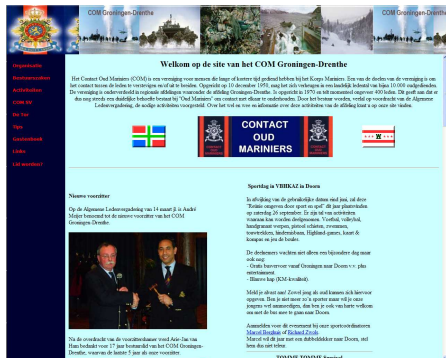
COM Groningen-Drenthe

COM Groningen-Drenthe

Welkom op de site van het COM Groningen-Drenthe

Organisatie
Herdenkingsdienst
Activiteiten
COM ALV
De Fier
Tips
Gastenboek
Links
Lid worden?

Het Contact Oud Mariniers (COM) is een vereniging voor mensen die langer of kortere tijd gediend hebben bij het Korps Mariniers. Een van de doelen van de vereniging is om het contact tussen de leden te verstevigen en of uit te breiden. Opgericht op 10 december 1950, mag het zich verheugen in een landelijk ledental van bijna 10.000 oudgedienden. Het vereniging is onderverdeeld in regionale afdelingen waaronder de afdeling Groningen-Drenthe. Ja opgericht in 1970 en telt momenteel ongeveer 400 leden. Dit geeft aan dat er dus nog steeds een duidelijke behoefte bestaat bij "Oud Mariniers" om contact met elkaar te onderhouden. Door het bestuur worden, verdeeld op voordracht van de Algemene Ledenvergadering, de nodige activiteiten voorgesteld. Over het wel en wee en informatie over deze activiteiten van de afdeling kunt u op onze site vinden.

CONTACT OUD MARINIERS

Nieuwe voorzitter

Op de Algemene Ledenvergadering van 14 maart jl is André Meijer benoemd tot de nieuwe voorzitter van het COM Groningen-Drenthe.

Na de overdracht van de voorzittershamer wordt Arie-Jan van Ham bedankt voor 5? jaar voorzitterschap van het COM Groningen-Drenthe, waarvan de laatste 5 jaar als onze voorzitter.

Sportdag in VBKAZ in Doorn

In afwijking van de gebruikelijke datum eind juni, zal deze "Reünie ongeveer door sport en spel" dit jaar plaatsvinden op zaterdag 26 september. Er zijn tal van activiteiten waaraan kan worden deelgenomen: Voetbal, volleybal, handgranaat werpen, pistool schieten, zwemmen, touwtrekken, landmijnbaan, Highland-games, kaart & komper en jeu de boules.

De deelnemers wachten met allen een bijzondere dag maar ook nog:
- Gratis busvervoer vanaf Groningen naar Doorn v.v. plus entertainment
- Blauwe hap (KM-kwaliteit)

Meld je alvast aan! Zowel jong als oud kunnen zich hiervoor opgeven. Ben je niet meer zo'n sporter maar wil je onze jongens wel aanmoedigen, dan ben je ook van harte welkom om met de bus mee te gaan naar Doorn.

Aanmelden voor dit evenement bij onze sportcoördinatoren Marcel Berghuis of Richard Prosk.
Marcel wil dit jaar met een kombi-team deelnemen naar Doorn, stel hem dus niet teleur.

TOMMY TOMMY Special